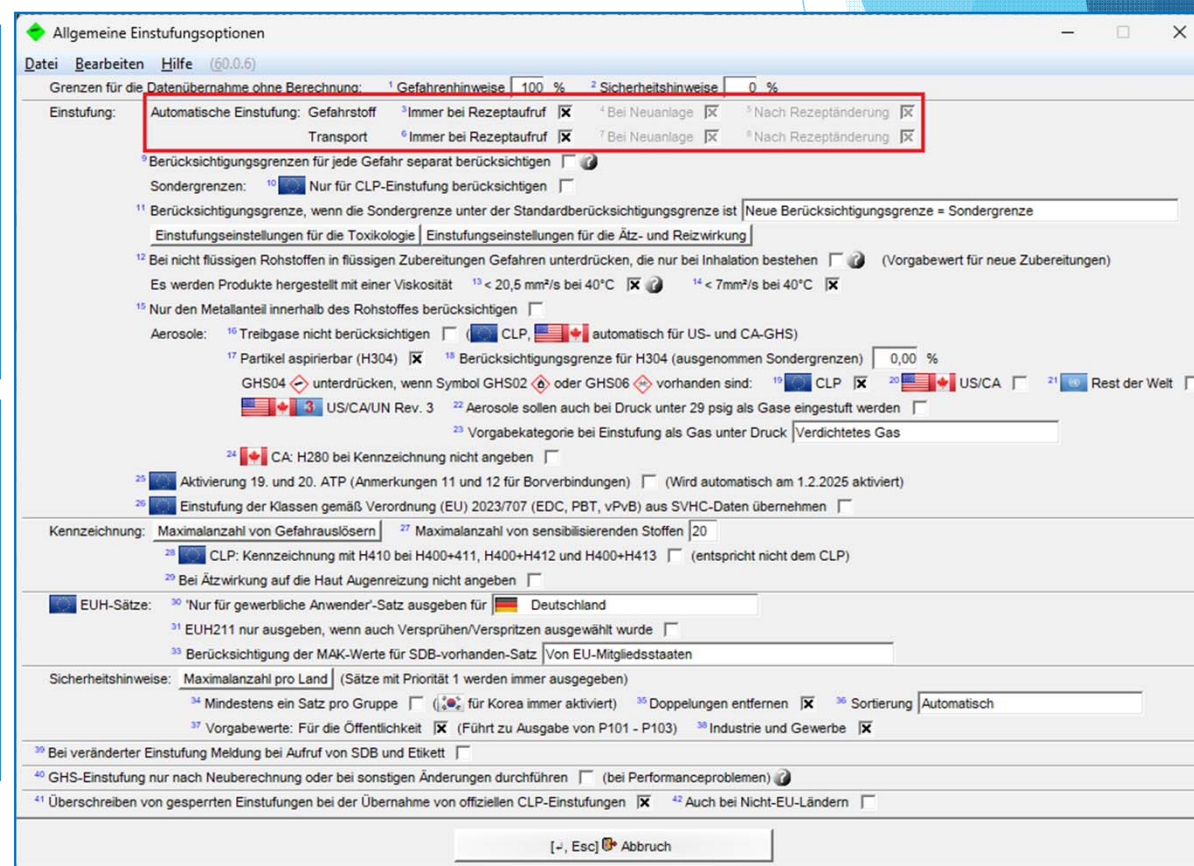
Allgemeine Einstufungsoptionen

Datei Bearbeiten Hilfe (60.0.6)

Grenzen für die Datenübernahme ohne Berechnung: ¹ Gefahrenhinweise 100 % ² Sicherheitshinweise 0 %

Einstufung: Automatische Einstufung: Gefahrstoff ³ Immer bei Rezeptaufruf ⁴ Bei Neuanlage ⁵ Nach Rezeptänderung
Transport ⁶ Immer bei Rezeptaufruf ⁷ Bei Neuanlage ⁸ Nach Rezeptänderung

⁹ Berücksichtigungsgrenzen für jede Gefahr separat berücksichtigen

Sondergrenzen: ¹⁰ Nur für CLP-Einstufung berücksichtigen

¹¹ Berücksichtigungsgrenze, wenn die Sondergrenze unter der Standardberücksichtigungsgrenze ist Neue Berücksichtigungsgrenze = Sondergrenze

Einstufungseinstellungen für die Toxikologie Einstufungseinstellungen für die Ätz- und Reizwirkung

¹² Bei nicht flüssigen Rohstoffen in flüssigen Zubereitungen Gefahren unterdrücken, die nur bei Inhalation bestehen (Vorgabewert für neue Zubereitungen)

Es werden Produkte hergestellt mit einer Viskosität ¹³ < 20,5 mm²/s bei 40°C ¹⁴ < 7mm²/s bei 40°C

¹⁵ Nur den Metallanteil innerhalb des Rohstoffes berücksichtigen

Aerosole: ¹⁶ Treibgase nicht berücksichtigen ( CLP, automatisch für US- und CA-GHS)

¹⁷ Partikel aspirierbar (H304) ¹⁸ Berücksichtigungsgrenze für H304 (ausgenommen Sondergrenzen) 0,00 %

GHS04 unterdrücken, wenn Symbol GHS02 oder GHS06 vorhanden sind: ¹⁹ CLP ²⁰ US/CA ²¹ Rest der Welt

3 US/CA/UN Rev. 3 ²² Aerosole sollen auch bei Druck unter 29 psig als Gase eingestuft werden

²³ Vorgabekategorie bei Einstufung als Gas unter Druck Verdichtetes Gas

²⁴ CA: H280 bei Kennzeichnung nicht angeben

²⁵ Aktivierung 19. und 20. ATP (Anmerkungen 11 und 12 für Borverbindungen) (Wird automatisch am 1.2.2025 aktiviert)

²⁶ Einstufung der Klassen gemäß Verordnung (EU) 2023/707 (EDC, PBT, vPvB) aus SVHC-Daten übernehmen

Kennzeichnung: Maximalanzahl von Gefahrauslösern ²⁷ Maximalanzahl von sensibilisierenden Stoffen 20

²⁸ CLP: Kennzeichnung mit H410 bei H400+411, H400+H412 und H400+H413 (entspricht nicht dem CLP)

²⁹ Bei Ätzwirkung auf die Haut Augenreizung nicht angeben

EUH-Sätze: ³⁰ 'Nur für gewerbliche Anwender'-Satz ausgeben für Deutschland

³¹ EUH211 nur ausgeben, wenn auch Versprühen/Verspritzen ausgewählt wurde

³³ Berücksichtigung der MAK-Werte für SDB-vorhanden-Satz Von EU-Mitgliedsstaaten

Sicherheitshinweise: Maximalanzahl pro Land (Sätze mit Priorität 1 werden immer ausgegeben)

³⁴ Mindestens ein Satz pro Gruppe ( für Korea immer aktiviert) ³⁵ Doppelungen entfernen ³⁶ Sortierung Automatisch

³⁷ Vorgabewerte: Für die Öffentlichkeit (Führt zu Ausgabe von P101 - P103) ³⁸ Industrie und Gewerbe

³⁹ Bei veränderter Einstufung Meldung bei Aufruf von SDB und Etikett

⁴⁰ GHS-Einstufung nur nach Neuberechnung oder bei sonstigen Änderungen durchführen (bei Performanceproblemen)

⁴¹ Überschreiben von gesperrten Einstufungen bei der Übernahme von offiziellen CLP-Einstufungen ⁴² Auch bei Nicht-EU-Ländern

[↵, Esc] Abbruch